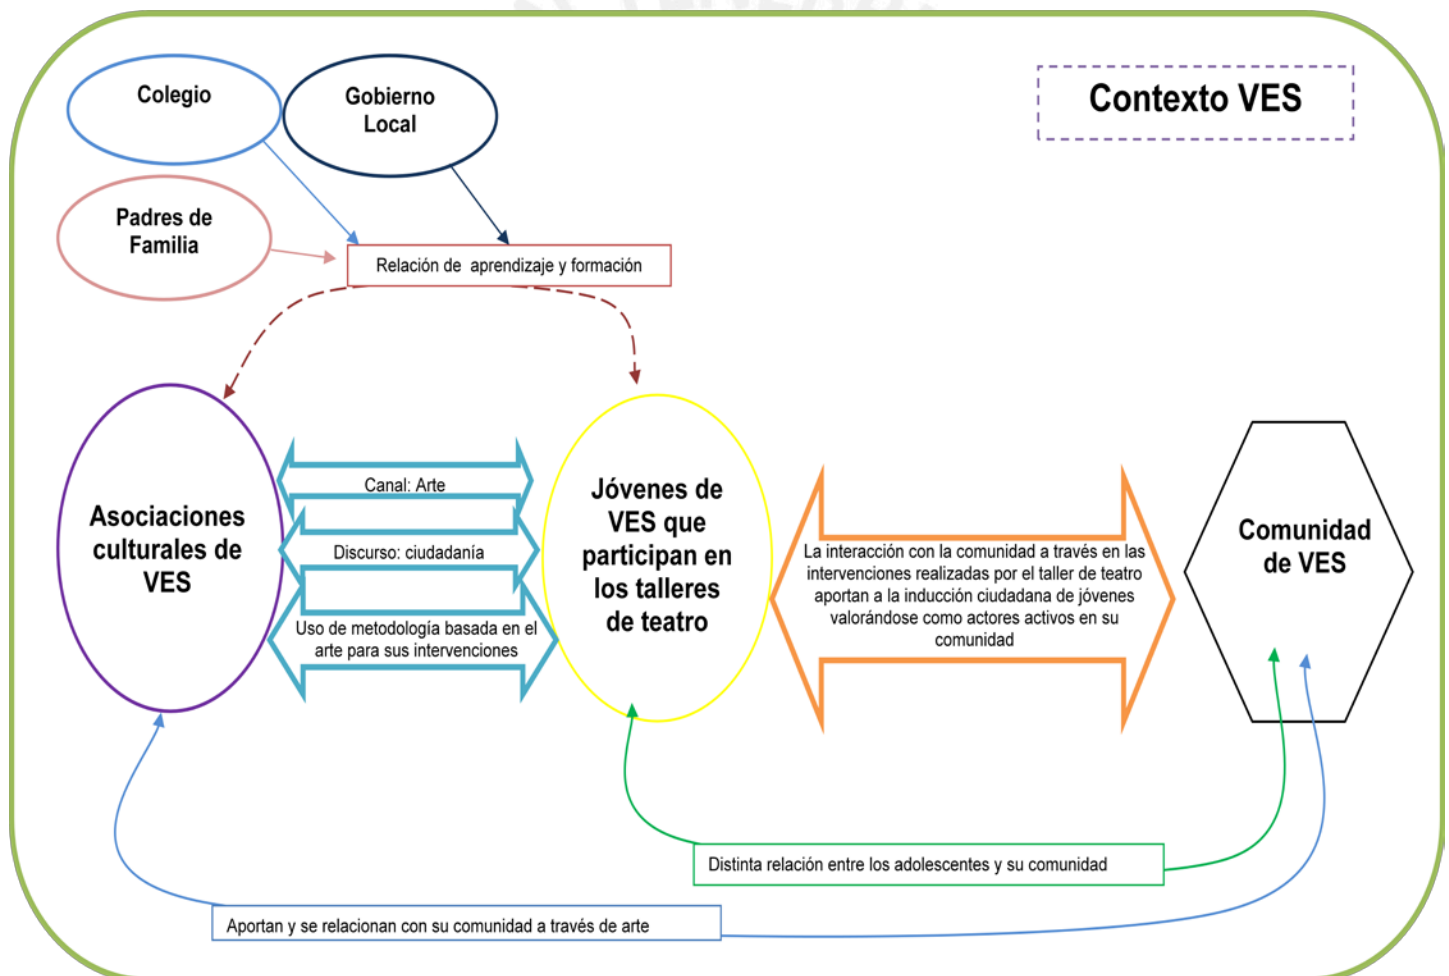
Contexto VES

Colegio

Gobierno Local

Padres de Familia

Relación de aprendizaje y formación

Asociaciones culturales de VES

Canal: Arte

Discurso: ciudadanía

Uso de metodología basada en el arte para sus intervenciones

Jóvenes de VES que participan en los talleres de teatro

La interacción con la comunidad a través en las intervenciones realizadas por el taller de teatro aportan a la inducción ciudadana de jóvenes valorándose como actores activos en su comunidad

Comunidad de VES

Distinta relación entre los adolescentes y su comunidad

Aportan y se relacionan con su comunidad a través de arte